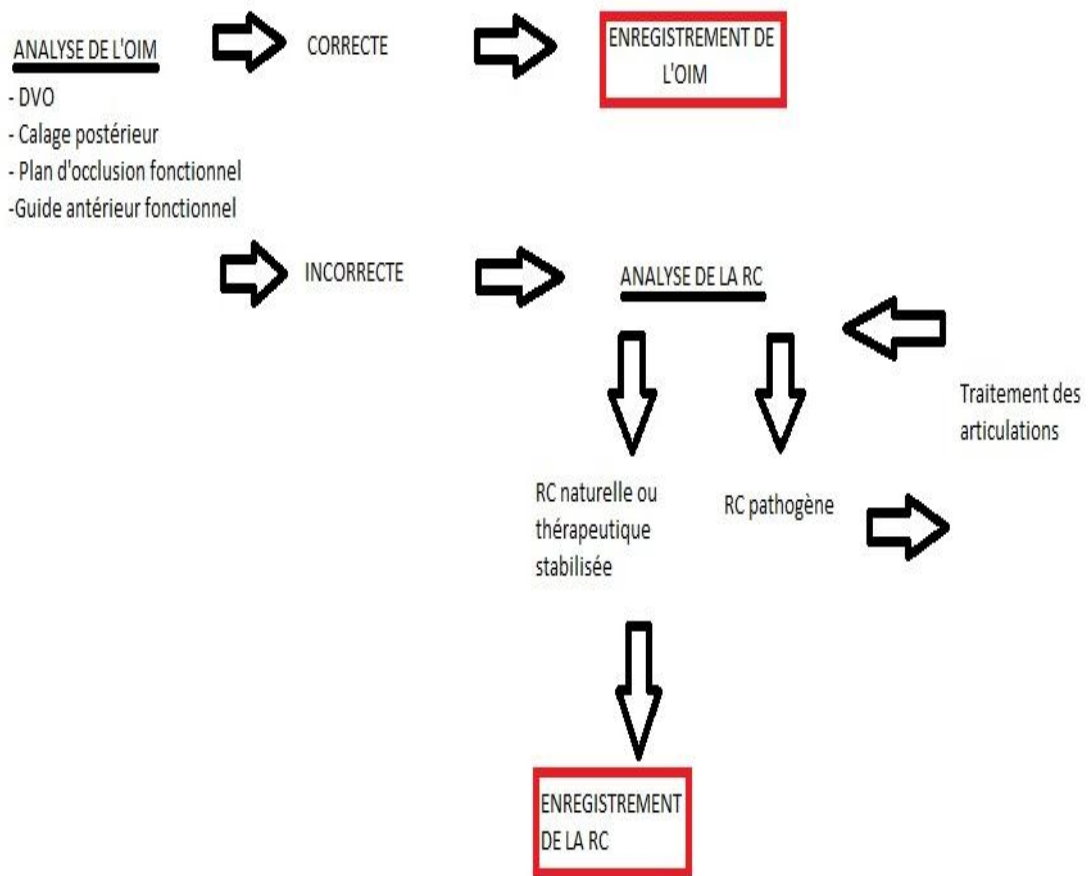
ANALYSE DE L'OIM

- DVO
- Calage postérieur
- Plan d'occlusion fonctionnel
-Guide antérieur fonctionnel

CORRECTE

ENREGISTREMENT DE L'OIM

INCORRECTE

ANALYSE DE LA RC

Traitement des articulations

RC naturelle ou thérapeutique stabilisée

RC pathogène

ENREGISTREMENT DE LA RC